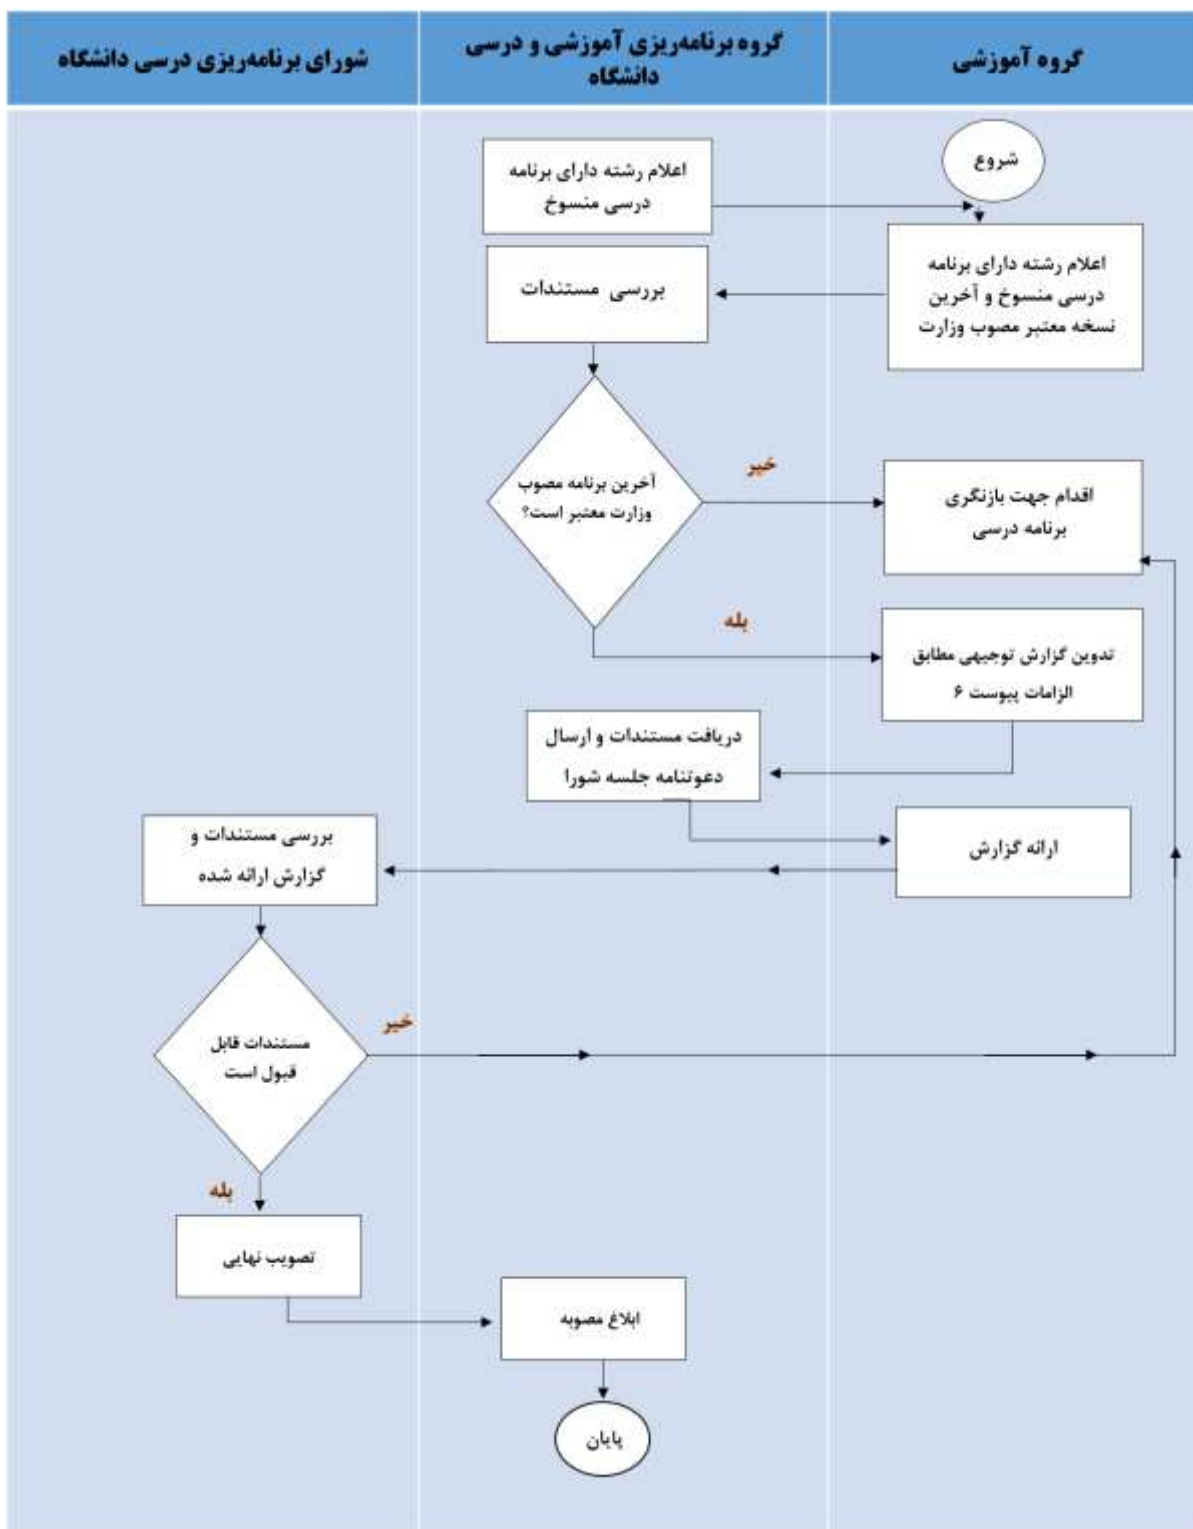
| گروه آموزشی | گروه برنامه‌ریزی آموزشی و درسی دانشگاه | شورای برنامه‌ریزی درسی دانشگاه |
|---|---|---|

شروع

اعلام رشته دارای برنامه درسی منسوخ

اعلام رشته دارای برنامه درسی منسوخ و آخرین نسخه معتبر مصوب وزارت

بررسی مستندات

آخرین برنامه مصوب وزارت معتبر است؟

خیر

اقدام جهت بازنگری برنامه درسی

بله

تدوین گزارش توجیهی مطابق الزامات پیوست ۶

دریافت مستندات و ارسال دعوتنامه جلسه شورا

ارائه گزارش

بررسی مستندات و گزارش ارائه شده

مستندات قابل قبول است

خیر

بله

تصویب نهایی

ابلاغ مصوبه

پایان